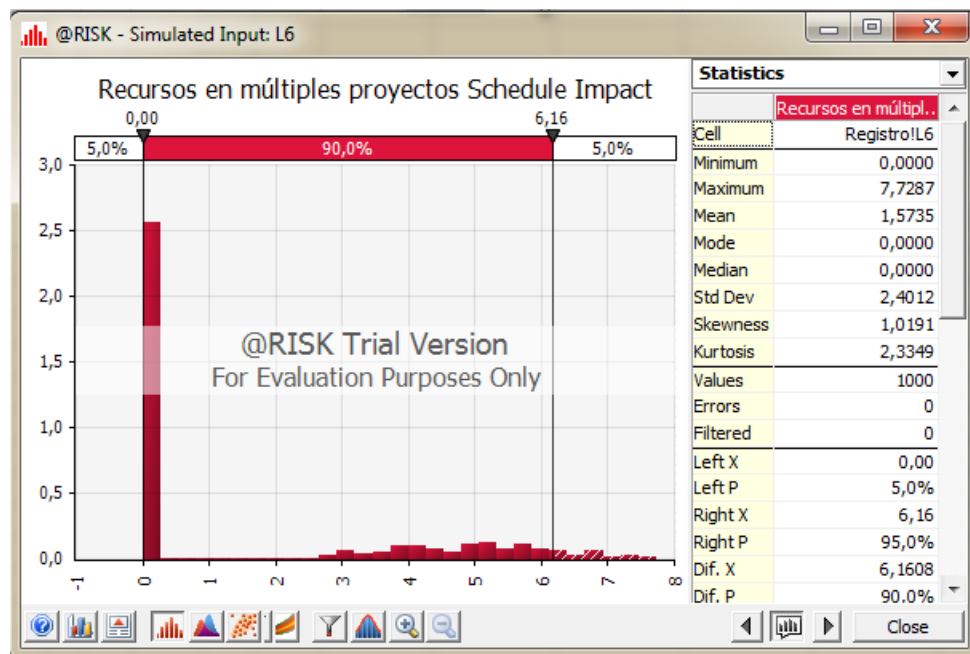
@RISK - Simulated Input: L6

Recursos en múltiples proyectos Schedule Impact

0,00 6,16

5,0% 90,0% 5,0%

3,0
2,5
2,0
1,5
1,0
0,5
0,0

-1 0 1 2 3 4 5 6 7 8

@RISK Trial Version
For Evaluation Purposes Only

Statistics

| | Recursos en múltipl.. |
|---|---|
| Cell | Registro!L6 |
| Minimum | 0,0000 |
| Maximum | 7,7287 |
| Mean | 1,5735 |
| Mode | 0,0000 |
| Median | 0,0000 |
| Std Dev | 2,4012 |
| Skewness | 1,0191 |
| Kurtosis | 2,3349 |
| Values | 1000 |
| Errors | 0 |
| Filtered | 0 |
| Left X | 0,00 |
| Left P | 5,0% |
| Right X | 6,16 |
| Right P | 95,0% |
| Dif. X | 6,1608 |
| Dif. P | 90,0% |

Close